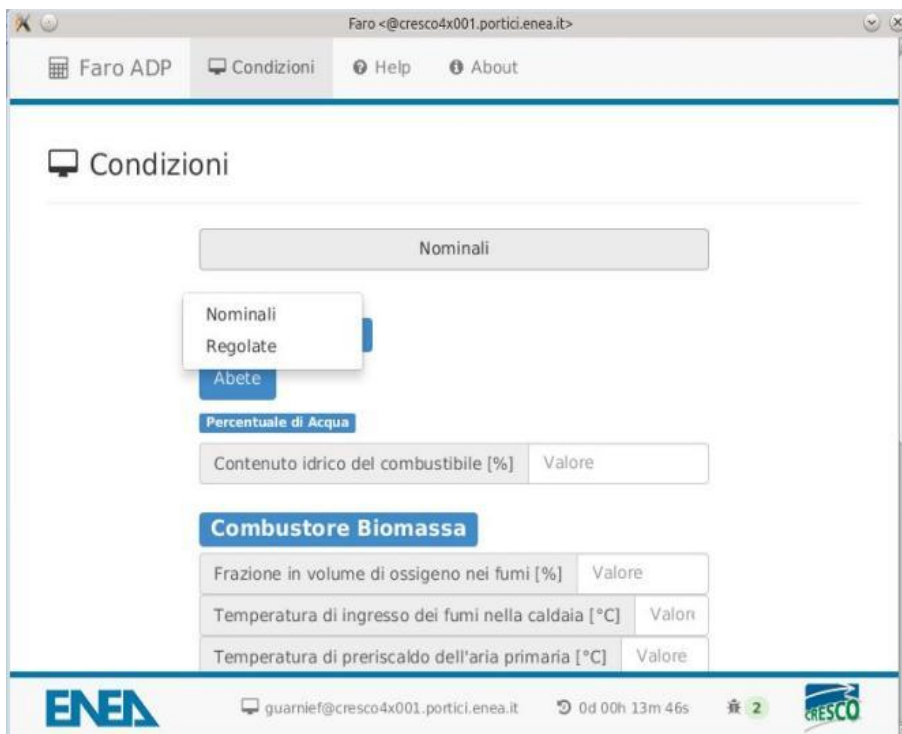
Faro <@cresco4x001.portici.enea.it>

Faro ADP
Condizioni
Help
About

Condizioni

Nominali

Nominali
Regolate

Abete

Percentuale di Acqua

Contenuto idrico del combustibile [%] Valore

Combustore Biomassa

Frazione in volume di ossigeno nei fumi [%] Valore
Temperatura di ingresso dei fumi nella caldaia [°C] Valor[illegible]
Temperatura di preriscaldo dell'aria primaria [°C] Valore

ENEA
guarnief@cresco4x001.portici.enea.it
0d 00h 13m 46s
2
CRESCO